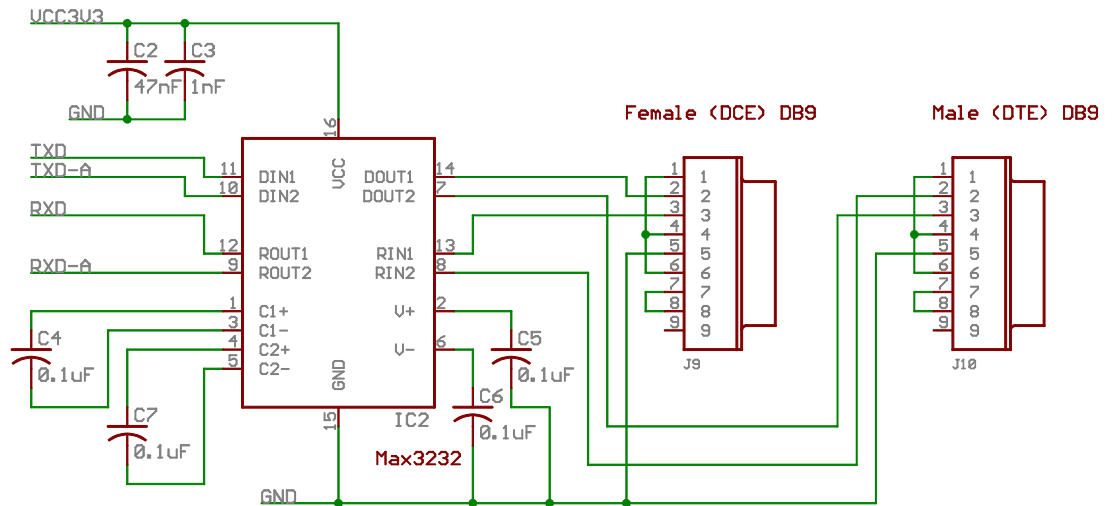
VCC3V3
C2
C3
47nF
1nF
GND
16
VCC
11
DIN1
10
DIN2
TXD
TXD-A
RXD
RXD-A
12
ROUT1
9
ROUT2
1
C1+
3
C1-
4
C2+
5
C2-
C4
0.1uF
C7
0.1uF
GND
15
IC2
Max3232
14
DOUT1
7
DOUT2
13
RIN1
8
RIN2
2
V+
6
V-
C5
0.1uF
C6
0.1uF
GND
Female (DCE) DB9
1 1
2 2
3 3
4 4
5 5
6 6
7 7
8 8
9 9
J9
Male (DTE) DB9
1 1
2 2
3 3
4 4
5 5
6 6
7 7
8 8
9 9
J10